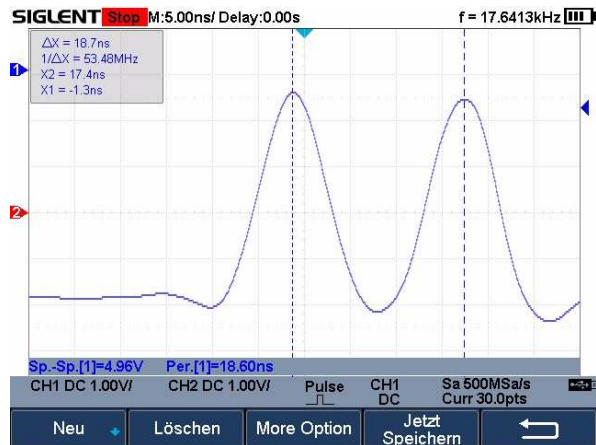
SIGLENT Stop M:5.00ns/ Delay:0.00s f = 17.6413kHz

ΔX = 18.7ns
1/ΔX = 53.48MHz
X2 = 17.4ns
X1 = -1.3ns

1
2

Sp.-Sp.[1]=4.96V Per.[1]=18.60ns

CH1 DC 1.00V/ CH2 DC 1.00V/ Pulse CH1 DC Sa 500MSa/s Curr 30.0pts

Neu Löschen More Option Jetzt Speichern